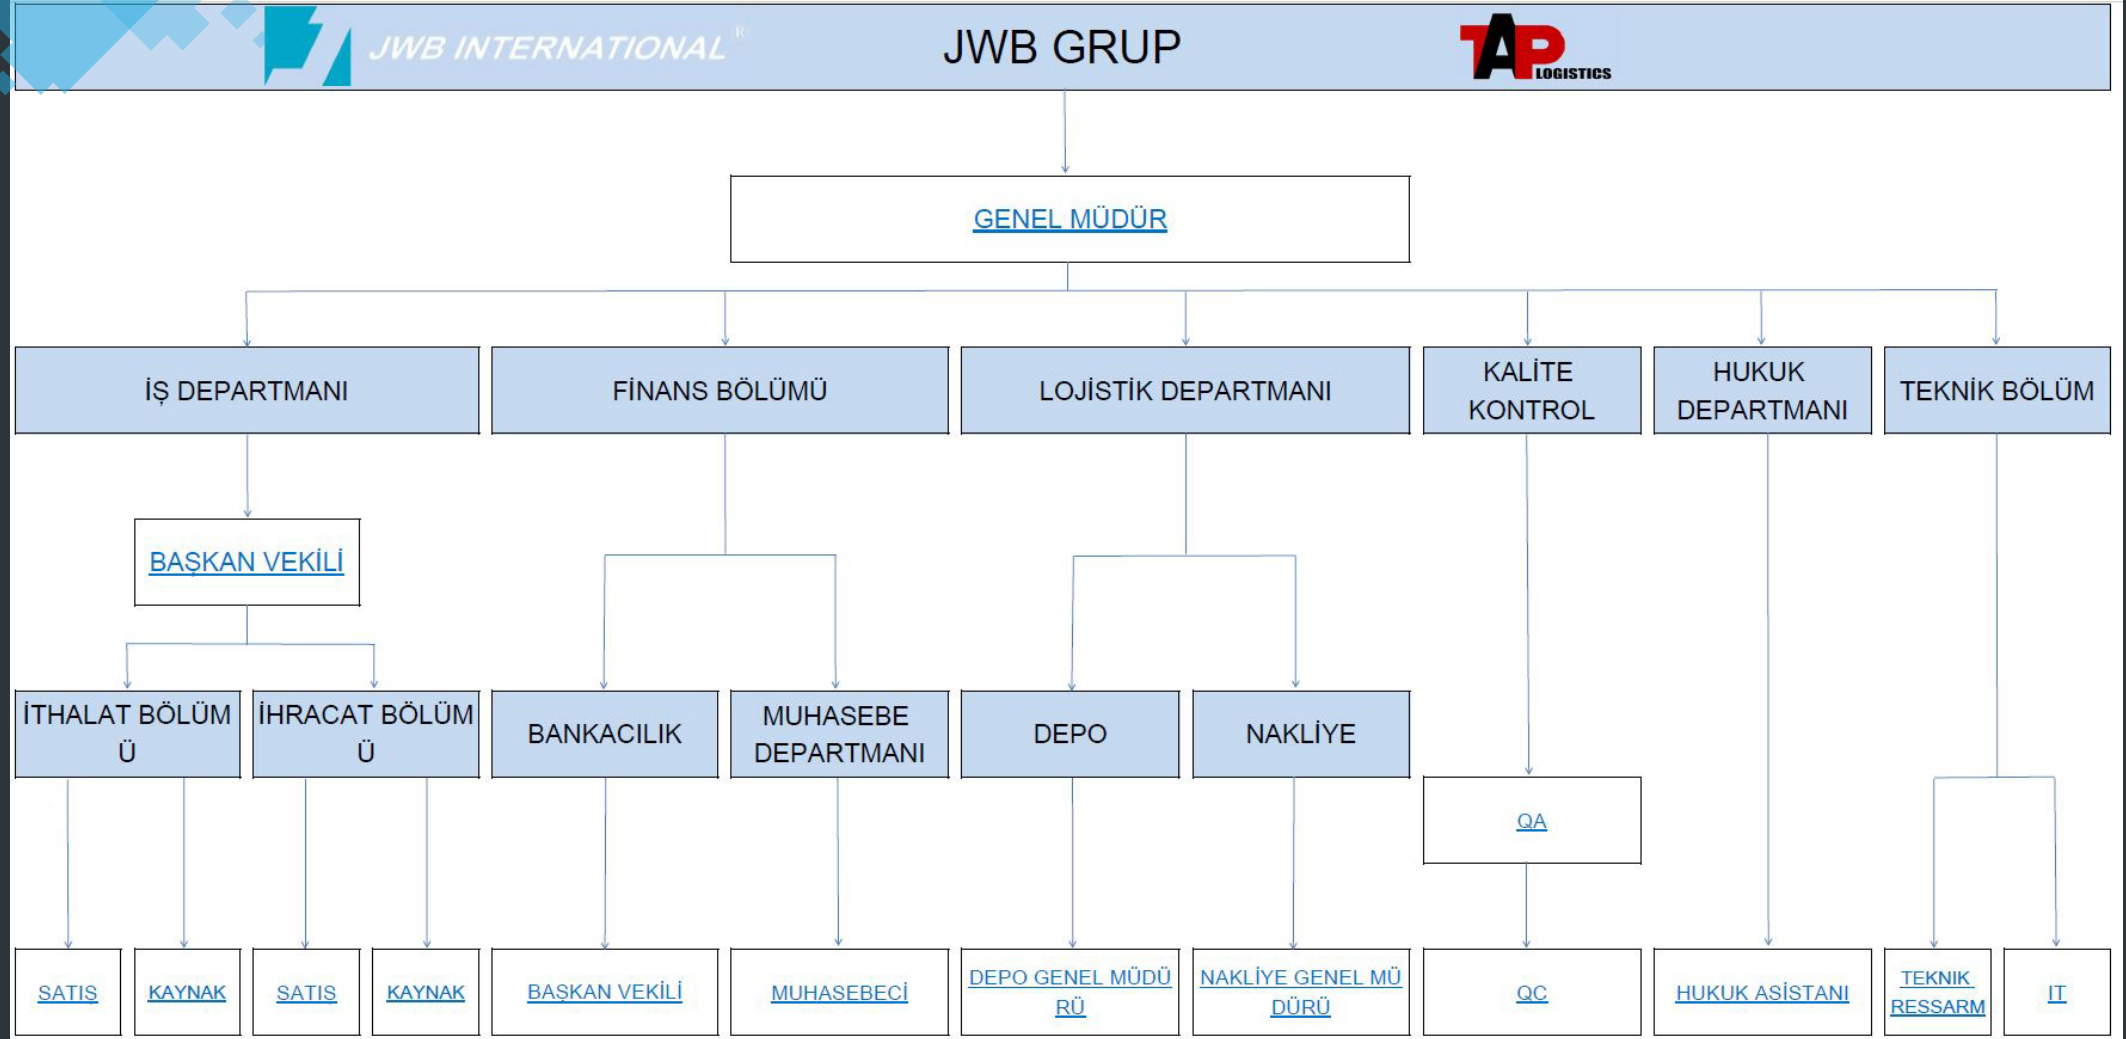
JWB INTERNATIONAL® JWB GRUP TAP LOGISTICS

GENEL MÜDÜR

İŞ DEPARTMANI

FİNANS BÖLÜMÜ

LOJİSTİK DEPARTMANI

KALİTE KONTROL

HUKUK DEPARTMANI

TEKNİK BÖLÜM

BAŞKAN VEKİLİ

İTHALAT BÖLÜMÜ

İHRACAT BÖLÜMÜ

BANKACILIK

MUHASEBE DEPARTMANI

DEPO

NAKLİYE

QA

SATIS

KAYNAK

SATIS

KAYNAK

BAŞKAN VEKİLİ

MUHASEBECİ

DEPO GENEL MÜDÜRÜ

NAKLİYE GENEL MÜDÜRÜ

QC

HUKUK ASİSTANI

TEKNIK RESSARM

IT